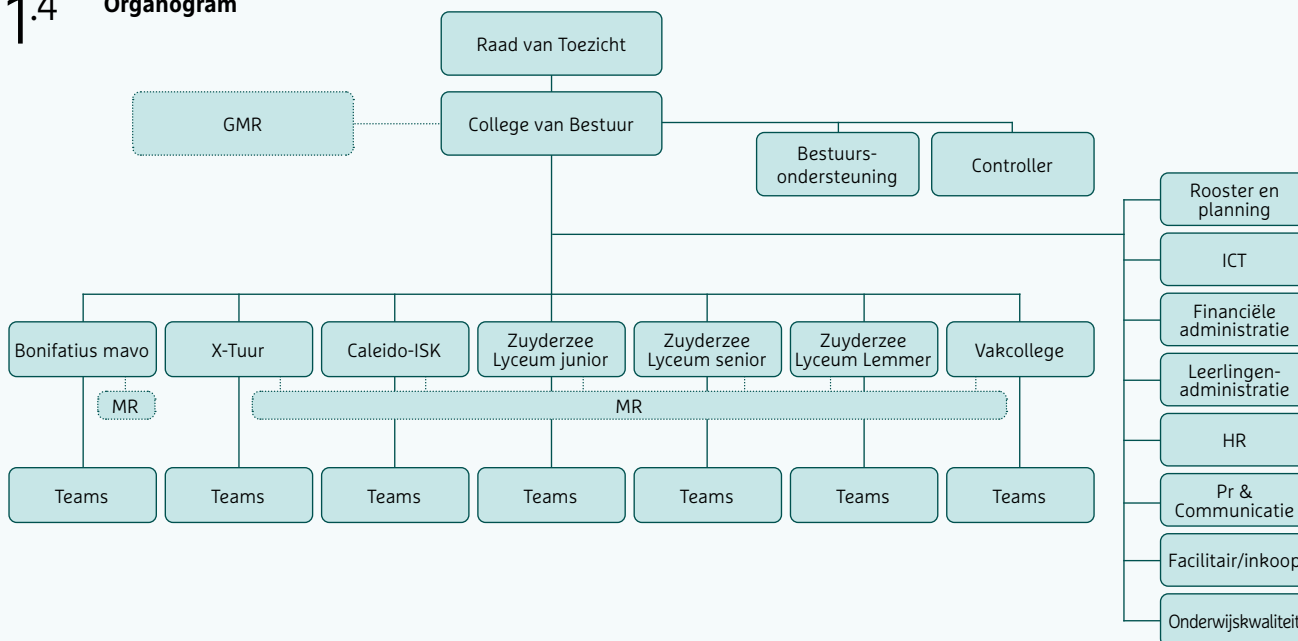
1.4 Organogram

Raad van Toezicht

GMR

College van Bestuur

Bestuursondersteuning

Controller

Rooster en planning

ICT

Financiële administratie

Leerlingenadministratie

HR

Pr & Communicatie

Facilitair/inkoop

Onderwijskwaliteit

Bonifatius mavo

X-Tuur

Caleido-ISK

Zuyderzee Lyceum junior

Zuyderzee Lyceum senior

Zuyderzee Lyceum Lemmer

Vakcollege

MR

MR

Teams

Teams

Teams

Teams

Teams

Teams

Teams